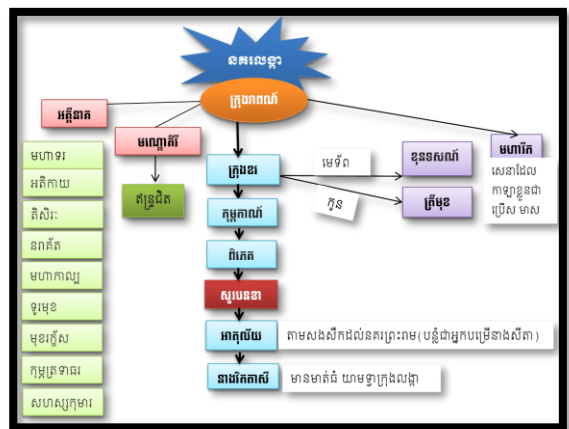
នគរលង្កា

ក្រុងរាពណ៍

អគ្គីនាគ

មហោទរ

អតិកាយ

តិសិរៈ

នរាន្តក

មហាកាល្ប

ទេវមុខ

មុខក្លើស

កុម្ភកណ្ណ

សហស្សកុមារ

មណ្ឌោគីរី

ឥន្ទ្រជិត

ក្រុងខរ

មេទ័ព

ក្វីន

ខុនទសណ៍

ត្រីមុខ

មហាហៃ

សេនាដែល
កាឡាខ្លួនជា
ប្រើស មាស

កុម្ភកណ្ណ

ពិភេក

ស្វាធនខា

អាតុល័យ

តាមសងសឹកដល់នគរព្រះរាម(បន្លំជាអ្នកបម្រើនាងសីតា)

នាងវិភកាសី

មានមាត់ធំ យាមទ្វាក្រុងលង្កា